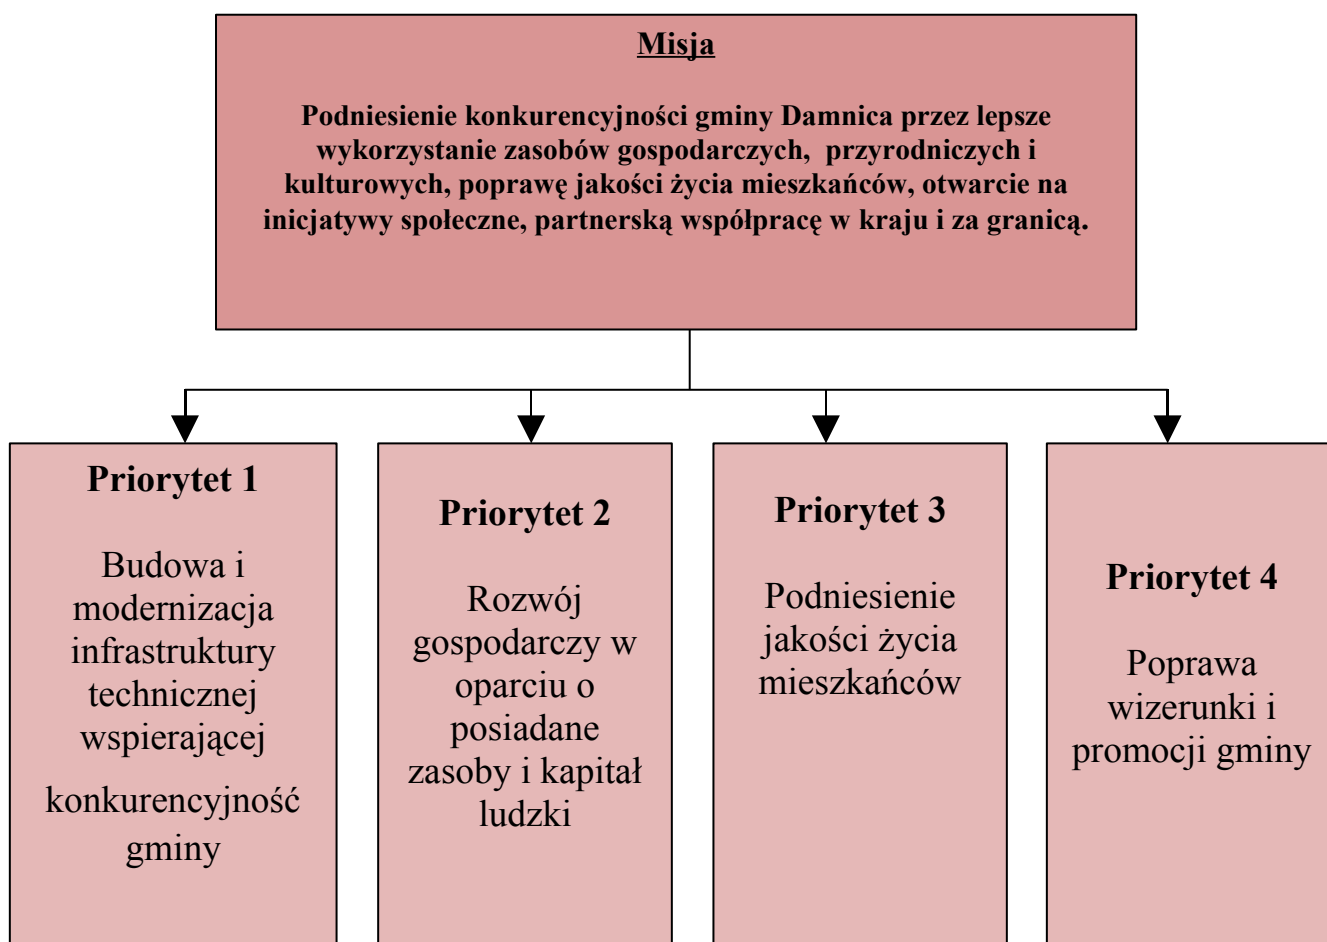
Misja

Podniesienie konkurencyjności gminy Damnica przez lepsze wykorzystanie zasobów gospodarczych, przyrodniczych i kulturowych, poprawę jakości życia mieszkańców, otwarcie na inicjatywy społeczne, partnerską współpracę w kraju i za granicą.

Priorytet 1

Budowa i modernizacja infrastruktury technicznej wspierającej konkurencyjność gminy

Priorytet 2

Rozwój gospodarczy w oparciu o posiadane zasoby i kapitał ludzki

Priorytet 3

Podniesienie jakości życia mieszkańców

Priorytet 4

Poprawa wizerunki i promocji gminy